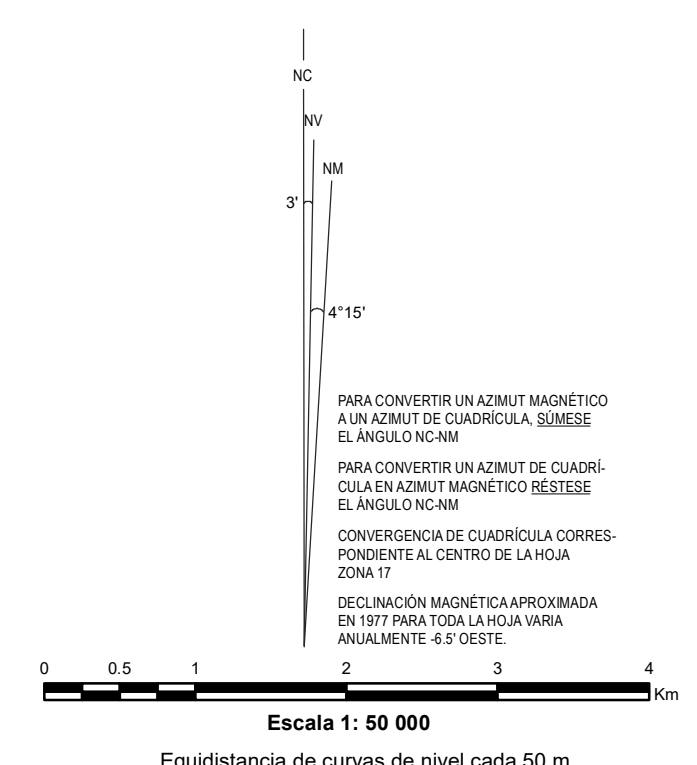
NC

NV

NM

3'

4°15'

PARA CONVERTIR UN AZIMUT MAGNÉTICO A UN AZIMUT DE CUADRÍCULA, SÚMESE EL ÁNGULO NC-NM

PARA CONVERTIR UN AZIMUT DE CUADRÍCULA EN AZIMUT MAGNÉTICO RÉSTESE EL ÁNGULO NC-NM

CONVERGENCIA DE CUADRÍCULA CORRESPONDIENTE AL CENTRO DE LA HOJA ZONA 17

DECLINACIÓN MAGNÉTICA APROXIMADA EN 1977 PARA TODA LA HOJA VARIA ANUALMENTE -6.5' OESTE.

0 0.5 1 2 3 4

Km

Escala 1: 50 000

Equidistancia de curvas de nivel cada 50 m